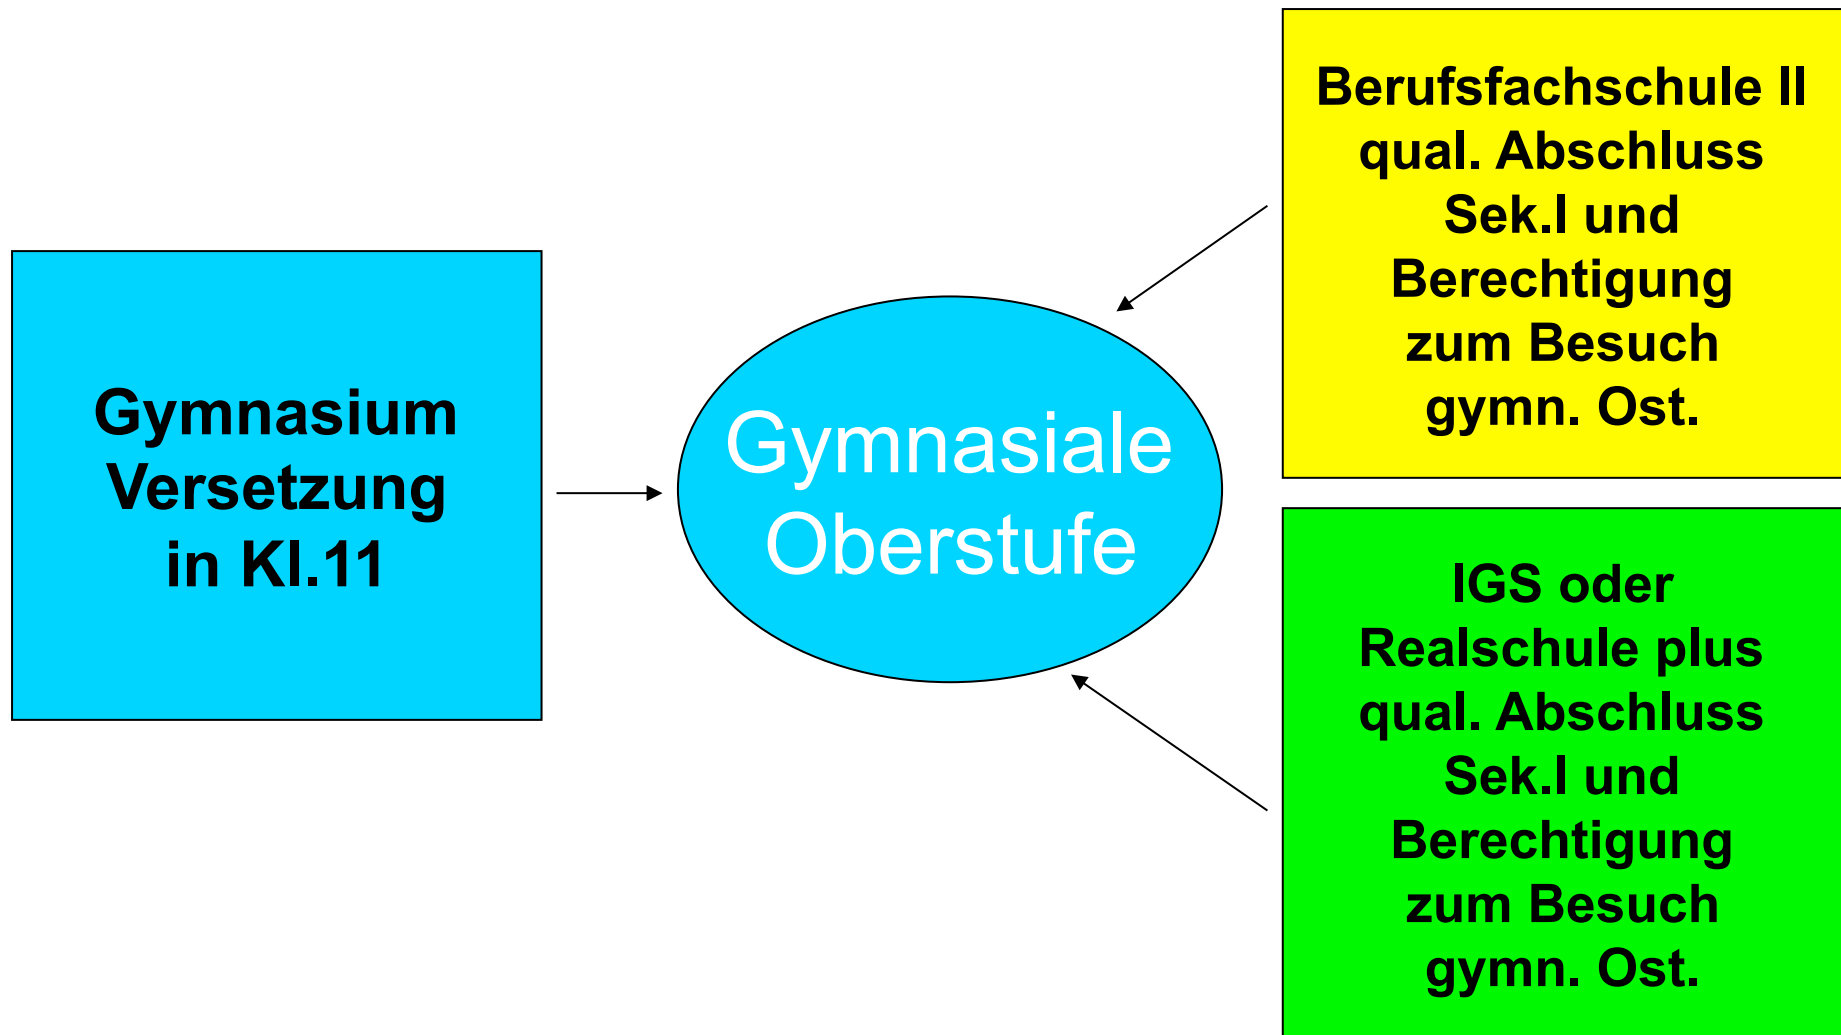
Gymnasium Versetzung in Kl.11

Gymnasiale Oberstufe

Berufsfachschule II qual. Abschluss Sek.I und Berechtigung zum Besuch gymn. Ost.

IGS oder Realschule plus qual. Abschluss Sek.I und Berechtigung zum Besuch gymn. Ost.